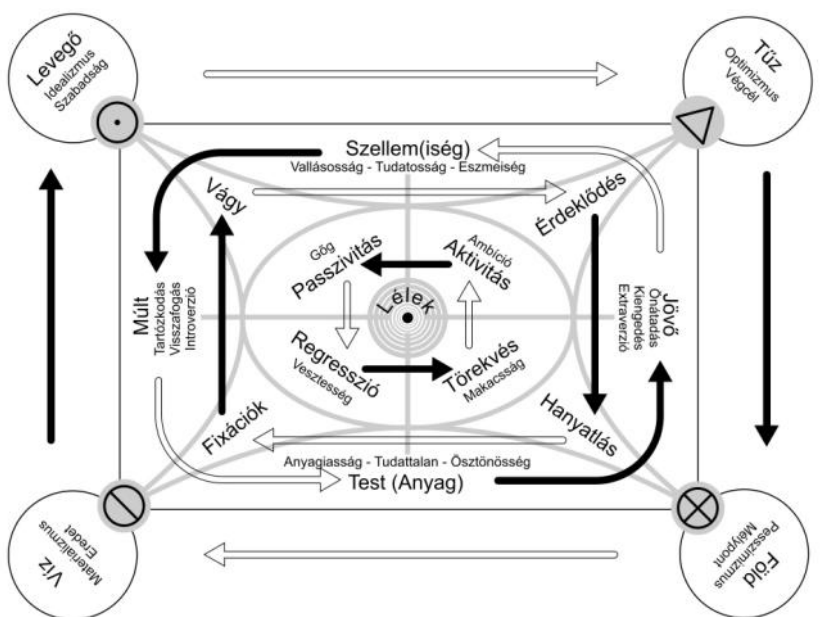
Levegő
Idealizmus
Szabadság

Tűz
Optimizmus
Végcél

Szellem(iség)
Vallásosság - Tudatosság - Eszmeiség

Vágy

Érdeklődés

Gőg
Passzivitás

Ambíció
Aktivitás

Múlt
Tartózkodás
Visszafogás
Introverzió

Lélek

Jövő
Önátadás
Kiengedés
Extraverzió

Regresszió
Veszteség

Törekvés
Makacsság

Fixációk

Hanyatlás

Anyagiasság - Tudattalan - Ösztönösség
Test (Anyag)

Víz
Materializmus
Eredet

Föld
Pesszimizmus
Mélypont